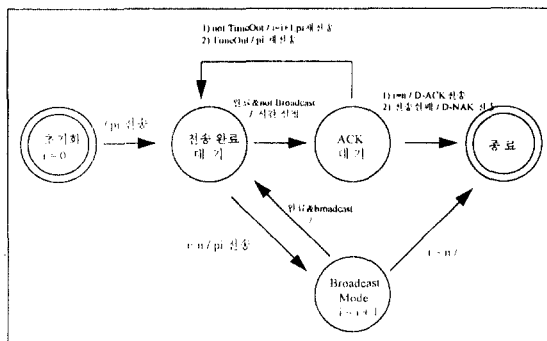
1) not TimeOut / i = i+1 pi 재 전송
2) TimeOut / pi 재 전송

1) i=n / D-ACK 전송
2) 전송 실패 / D-NAK 전송

초기화
i = 0

/ pi 전송

전송 완료
대 기

완료&not Broadcast
/ 시간 설정

ACK
대 기

종료

완료&broadcast
/

i < n / pi 전송

i = n /

Broadcast
Mode
i = i+1